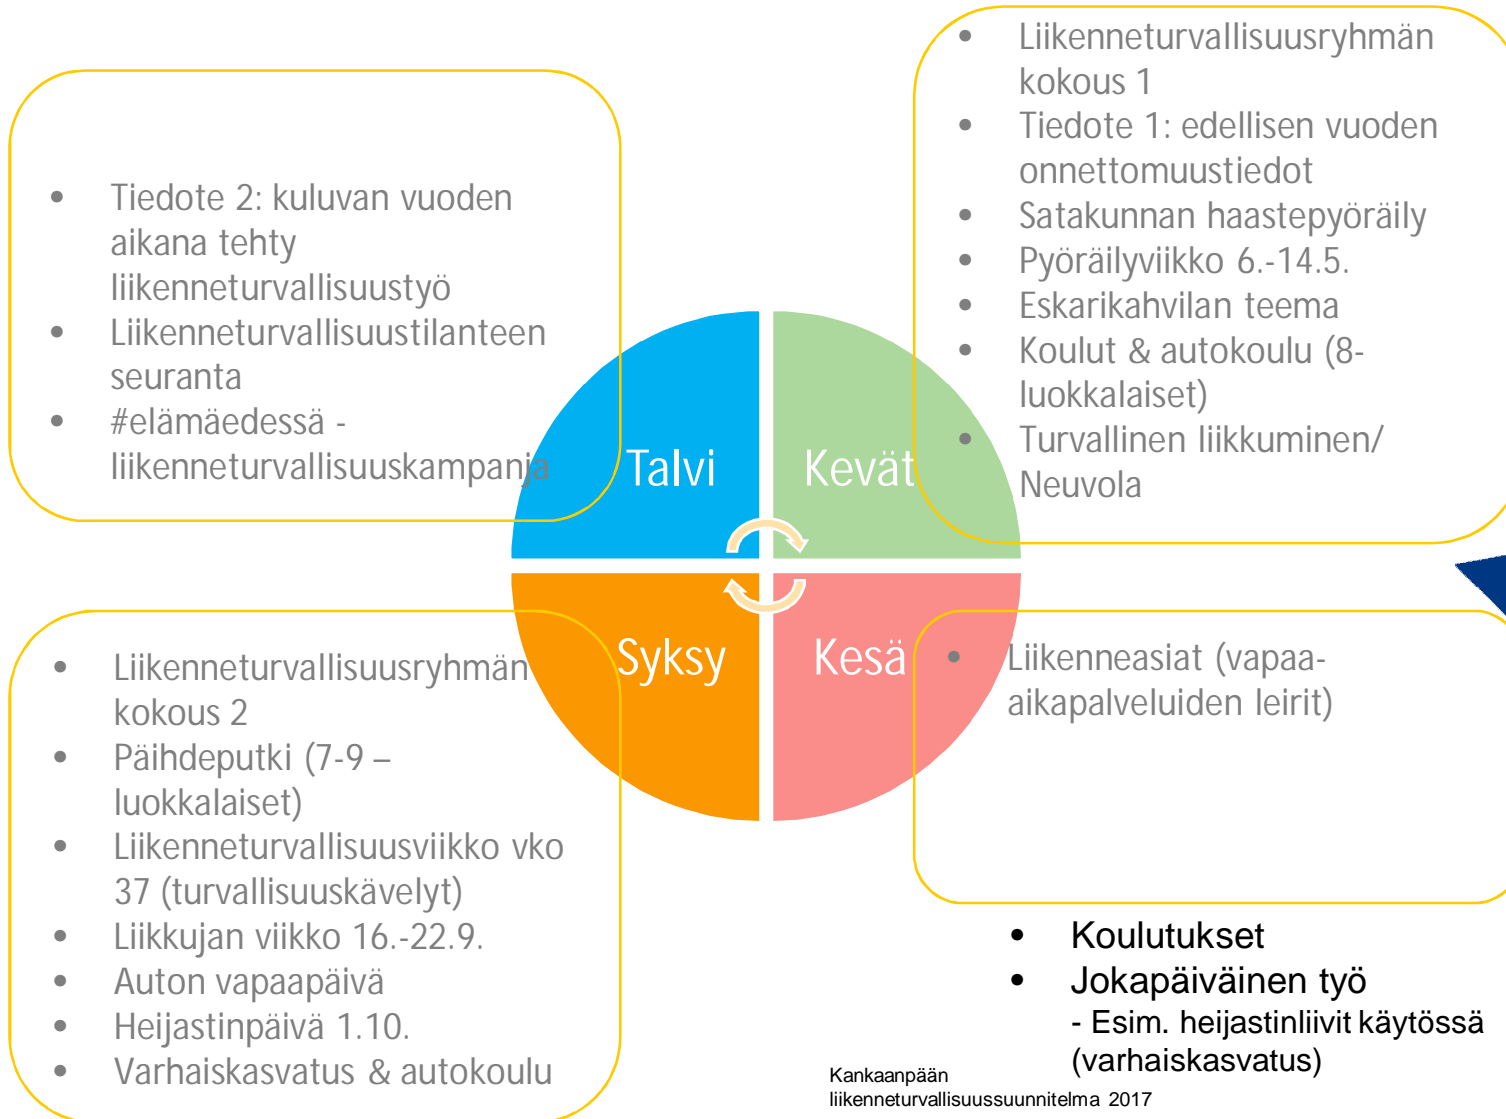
- Tiedote 2: kuluvan vuoden aikana tehty liikenneturvallisuustyö
- Liikenneturvallisuustilanteen seuranta
- #elämäedessä -liikenneturvallisuuskampanja

- Liikenneturvallisuusryhmän kokous 1
- Tiedote 1: edellisen vuoden onnettomuustiedot
- Satakunnan haastepyöräily
- Pyöräilyviikko 6.-14.5.
- Eskarikahvilan teema
- Koulut & autokoulu (8-luokkalaiset)
- Turvallinen liikkuminen/ Neuvola

Talvi

Kevät

Syksy

Kesä

- Liikenneturvallisuusryhmän kokous 2
- Päihdeputki (7-9 –luokkalaiset)
- Liikenneturvallisuusviikko vko 37 (turvallisuuskävelyt)
- Liikkujan viikko 16.-22.9.
- Auton vapaapäivä
- Heijastinpäivä 1.10.
- Varhaiskasvatus & autokoulu

- Liikenneasiat (vapaa-aikapalveluiden leirit)

- Koulutukset
- Jokapäiväinen työ
- Esim. heijastinliivit käytössä (varhaiskasvatus)

Kankaanpään liikenneturvallisuussuunnitelma 2017